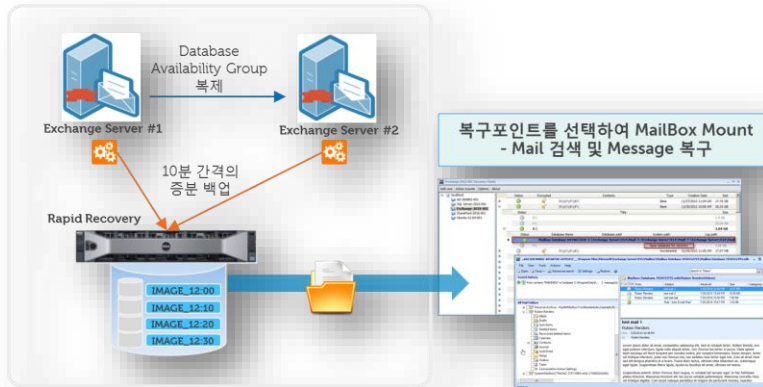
Database Availability Group
복제

Exchange Server #1

Exchange Server #2

10분 간격의
증분 백업

Rapid Recovery

IMAGE_12:00
IMAGE_12:10
IMAGE_12:20
IMAGE_12:30

복구포인트를 선택하여 MailBox Mount
- Mail 검색 및 Message 복구

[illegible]